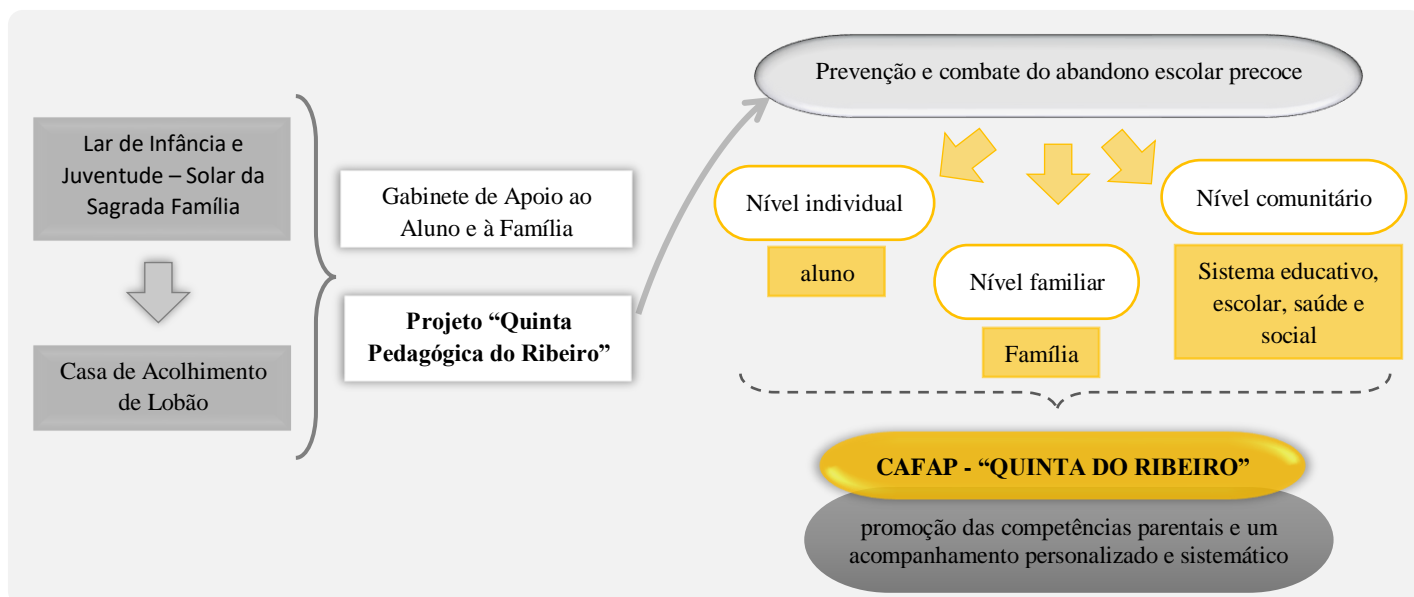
Lar de Infância e Juventude – Solar da Sagrada Família

Casa de Acolhimento de Lobão

Gabinete de Apoio ao Aluno e à Família

**Projeto "Quinta Pedagógica do Ribeiro"**

Prevenção e combate do abandono escolar precoce

Nível individual

aluno

Nível familiar

Família

Nível comunitário

Sistema educativo, escolar, saúde e social

**CAFAP - "QUINTA DO RIBEIRO"**

promoção das competências parentais e um acompanhamento personalizado e sistemático